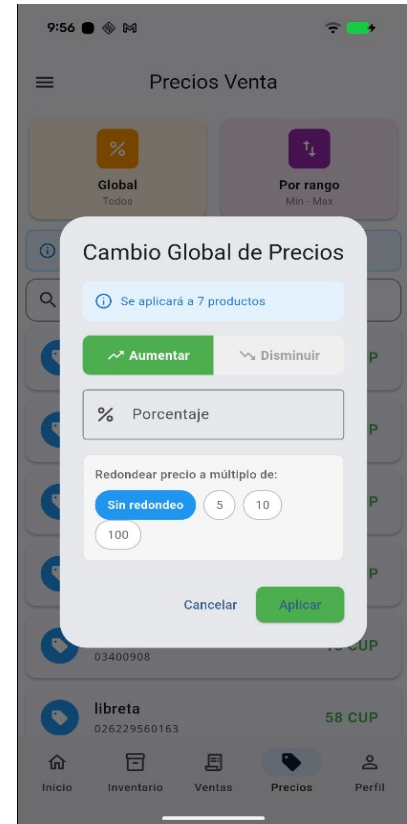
9:56

Precios Venta

%
Global
Todos

Por rango
Min - Max

Cambio Global de Precios

Se aplicará a 7 productos

Aumentar
Disminuir

%
Porcentaje

Redondear precio a múltiplo de:
Sin redondeo
5
10
100

Cancelar
Aplicar

P
P
P
P

03400908
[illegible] CUP

libreta
026229560163
58 CUP

Inicio
Inventario
Ventas
Precios
Perfil